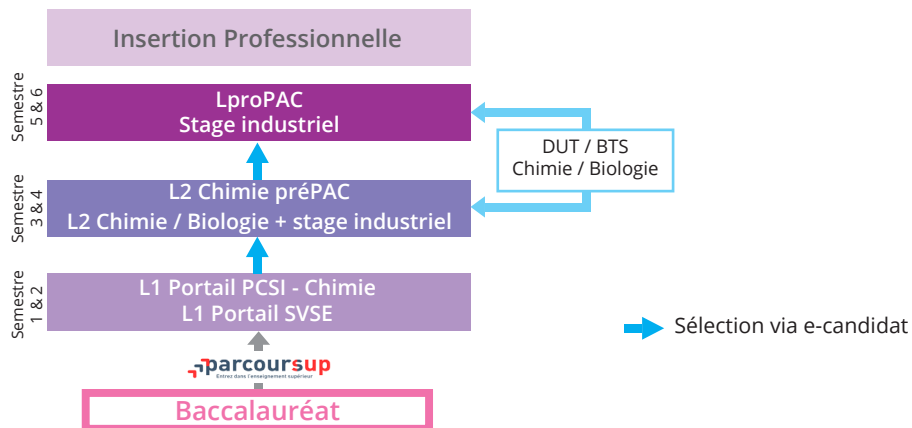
Insertion Professionnelle

Semestre 5 & 6

LproPAC
Stage industriel

DUT / BTS
Chimie / Biologie

Semestre 3 & 4

L2 Chimie préPAC
L2 Chimie / Biologie + stage industriel

Semestre 1 & 2

L1 Portail PCSI - Chimie
L1 Portail SVSE

Sélection via e-candidat

parcoursup
Entrez dans l'enseignement supérieur

Baccalauréat